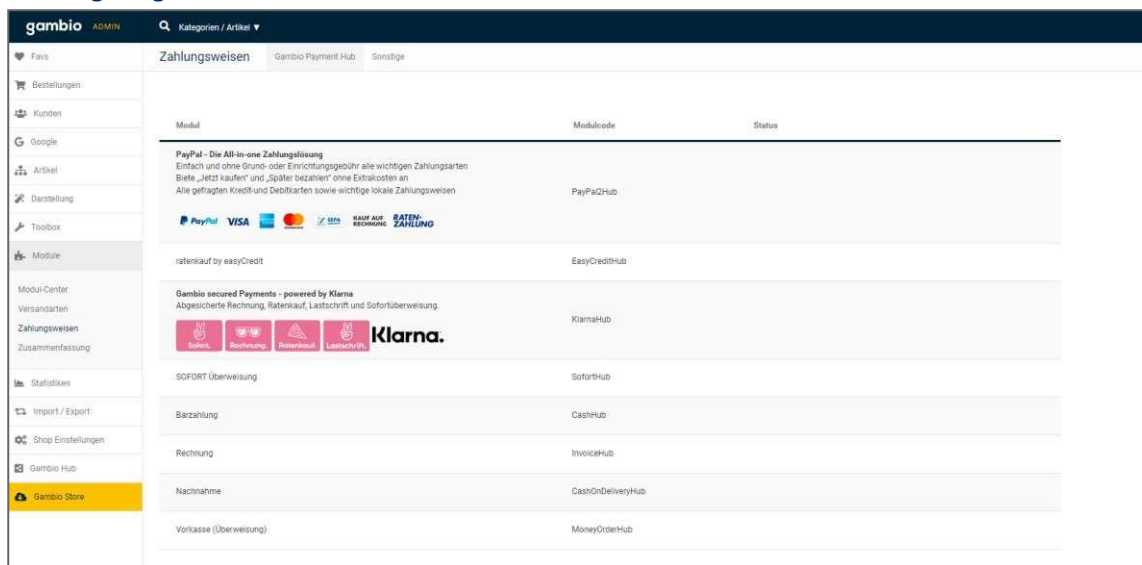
gambio ADMIN

Kategorien / Artikel ▼

Favs
Bestellungen
Kunden
Google
Artikel
Darstellung
Toolbox
Module

Modul-Center
Versandarten
Zahlungsweisen
Zusammenfassung

Statistiken
Import / Export
Shop Einstellungen
Gambio Hub
Gambio Store

Zahlungsweisen Gambio Payment Hub Sonstige

| Modul | Modulcode | Status |
|---|---|---|
| PayPal - Die All-in-one Zahlungslösung<br>Einfach und ohne Grund- oder Einrichtungsgebühr alle wichtigen Zahlungsarten<br>Biete „Jetzt kaufen" und „Später bezahlen" ohne Extrakosten an<br>Alle gefragten Kredit-und Debitkarten sowie wichtige lokale Zahlungsweisen<br>PayPal VISA SEPA KAUF AUF RECHNUNG RATEN-ZAHLUNG | PayPal2Hub | |
| ratenkauf by easyCredit | EasyCreditHub | |
| Gambio secured Payments - powered by Klarna<br>Abgesicherte Rechnung, Ratenkauf, Lastschrift und Sofortüberweisung.<br>Sofort. Rechnung. Ratenkauf. Lastschrift. Klarna. | KlarnaHub | |
| SOFORT Überweisung | SofortHub | |
| Barzahlung | CashHub | |
| Rechnung | InvoiceHub | |
| Nachnahme | CashOnDeliveryHub | |
| Vorkasse (Überweisung) | MoneyOrderHub | |